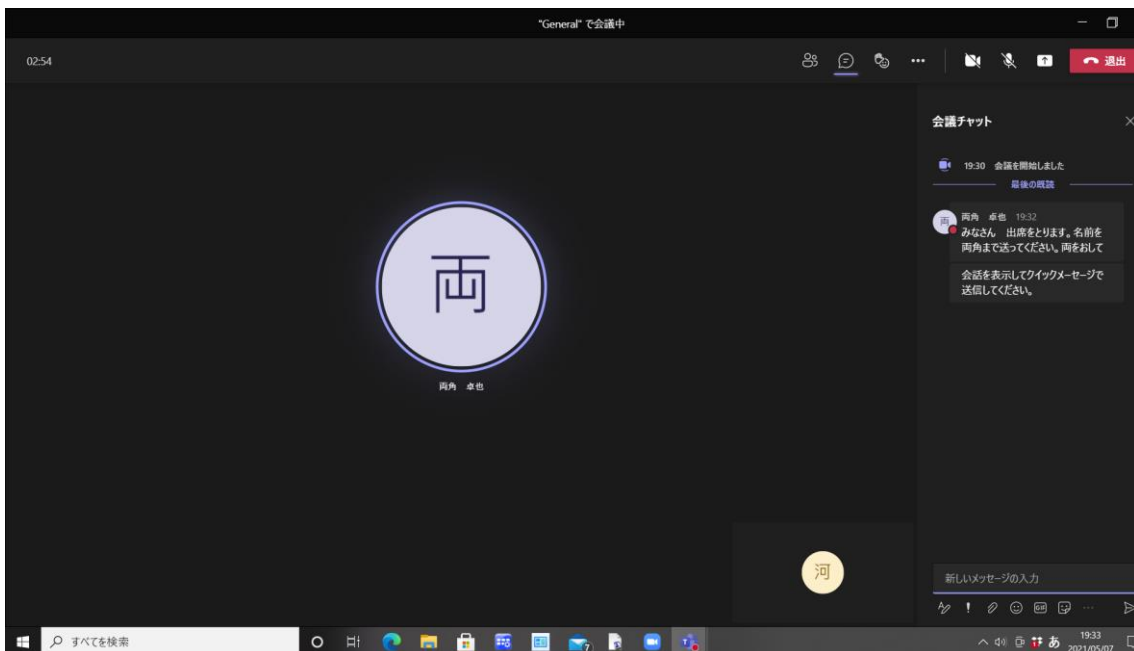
"General" で会議中

02:54

退出

会議チャット

19:30 会議を開始しました

最後の既読

両角 卓也 19:32
みなさん 出席をとります。名前を両角まで送ってください。両をおして

会話を表示してクイックメーセージで送信してください。

両

両角 卓也

河

新しいメッセージの入力

すべてを検索

19:33
2021/05/07